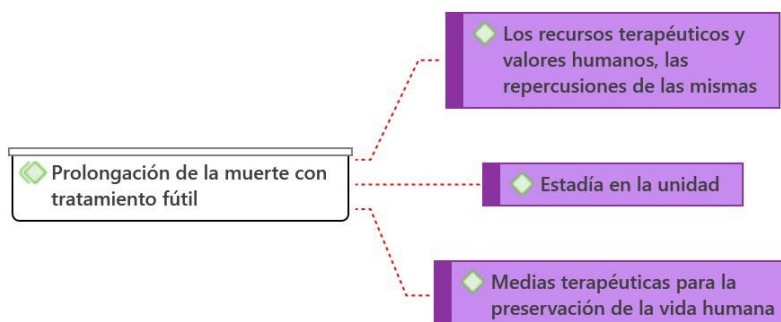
Prolongación de la muerte con tratamiento fútil

Los recursos terapéuticos y valores humanos, las repercusiones de las mismas

Estadía en la unidad

Medias terapéuticas para la preservación de la vida humana